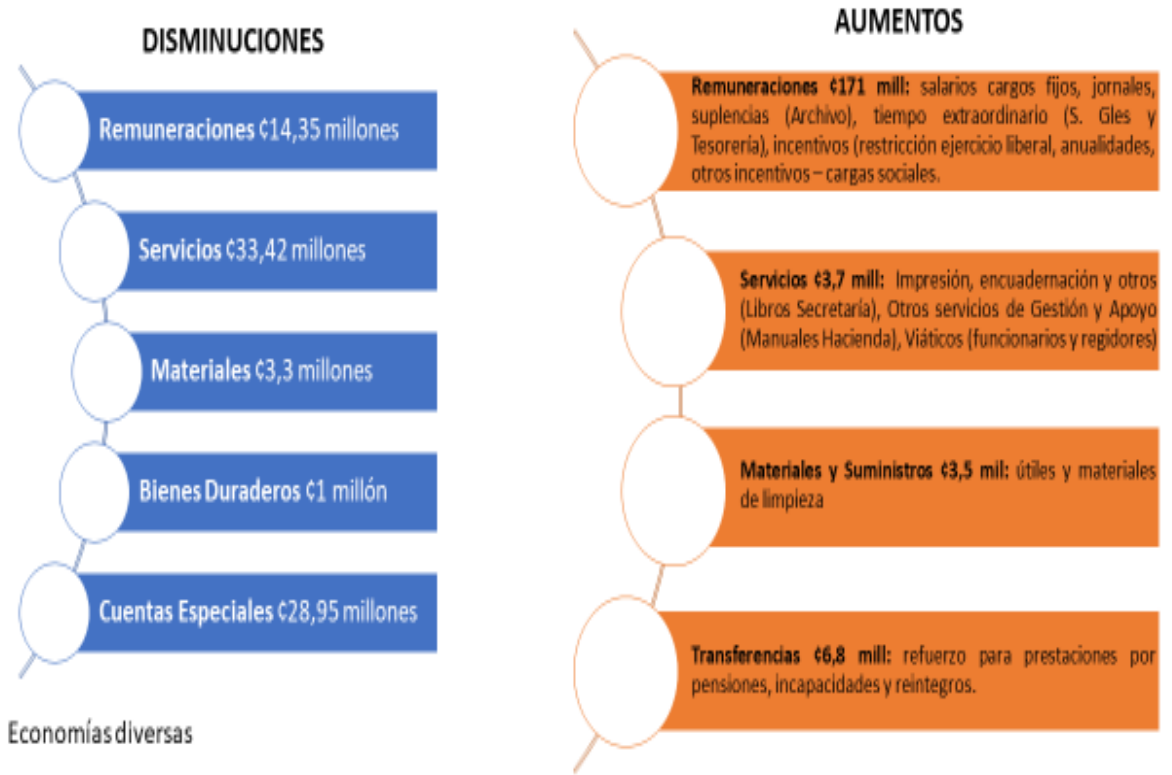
DISMINUCIONES

Remuneraciones ¢14,35 millones

Servicios ¢33,42 millones

Materiales ¢3,3 millones

Bienes Duraderos ¢1 millón

Cuentas Especiales ¢28,95 millones

Economías diversas

AUMENTOS

Remuneraciones ¢171 mill: salarios cargos fijos, jornales, suplencias (Archivo), tiempo extraordinario (S. Gles y Tesorería), incentivos (restricción ejercicio liberal, anualidades, otros incentivos – cargas sociales.

Servicios ¢3,7 mill: Impresión, encuadernación y otros (Libros Secretaría), Otros servicios de Gestión y Apoyo (Manuales Hacienda), Viáticos (funcionarios y regidores)

Materiales y Suministros ¢3,5 mil: útiles y materiales de limpieza

Transferencias ¢6,8 mill: refuerzo para prestaciones por pensiones, incapacidades y reintegros.